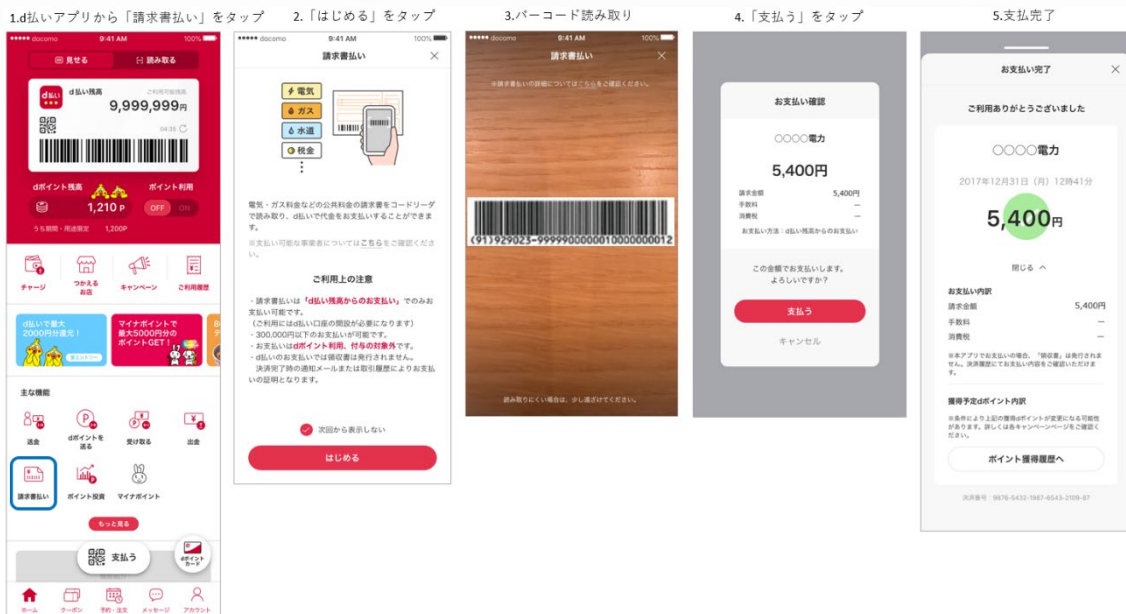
1.d払いアプリから「請求書払い」をタップ

docomo 9:41 AM 100%

見せる　読み取る

d払い残高　ご利用可能残高
9,999,999円
04:35

dポイント残高　ポイント利用
1,210 P　OFF ON
うち期間・用途限定 1,200P

チャージ　つかえるお店　キャンペーン　ご利用履歴

d払いで最大2000円分還元！
マイナポイントで最大5000円分のポイントGET！

主な機能
送金　dポイントを送る　受け取る　出金
請求書払い　ポイント投資　マイナポイント
もっと見る

支払う　dポイントカード

ホーム　クーポン　予約・注文　メッセージ　アカウント

2.「はじめる」をタップ

docomo 9:41 AM 100%
請求書払い

電気
ガス
水道
税金

電気・ガス料金などの公共料金の請求書をコードリーダで読み取り、d払いで代金をお支払いすることができます。
※支払い可能な事業者についてはこちらをご確認ください。

ご利用上の注意
・請求書払いは「d払い残高からのお支払い」でのみお支払い可能です。
（ご利用にはd払い口座の開設が必要になります）
・300,000円以下のお支払いが可能です。
・お支払いはdポイント利用、付与の対象外です。
・d払いのお支払いでは領収書は発行されません。
決済完了時の通知メールまたは取引履歴によりお支払いの証明となります。

次回から表示しない
はじめる

3.バーコード読み取り

docomo 9:41 AM 100%
請求書払い
※請求書払いの詳細についてはこちらをご確認ください。
(91)929023-999990000001000000012
読み取りにくい場合は、少し遠ざけてください。

4.「支払う」をタップ

お支払い確認
○○○○電力
5,400円
請求金額 5,400円
手数料 —
消費税 —
お支払い方法：d払い残高からのお支払い
この金額でお支払いします。よろしいですか？
支払う
キャンセル

5.支払完了

お支払い完了
ご利用ありがとうございました
○○○○電力
2017年12月31日（月）12時41分
5,400円
閉じる
お支払い内訳
請求金額 5,400円
手数料 —
消費税 —
※本アプリでお支払いの場合、「領収書」は発行されません。決済履歴でお支払い内容をご確認いただけます。
獲得予定dポイント内訳
※条件により上記の獲得dポイントが変更になる可能性があります。詳しくは各キャンペーンページをご確認ください。
ポイント獲得履歴へ
決済番号：6676-5432-1987-6543-2109-87